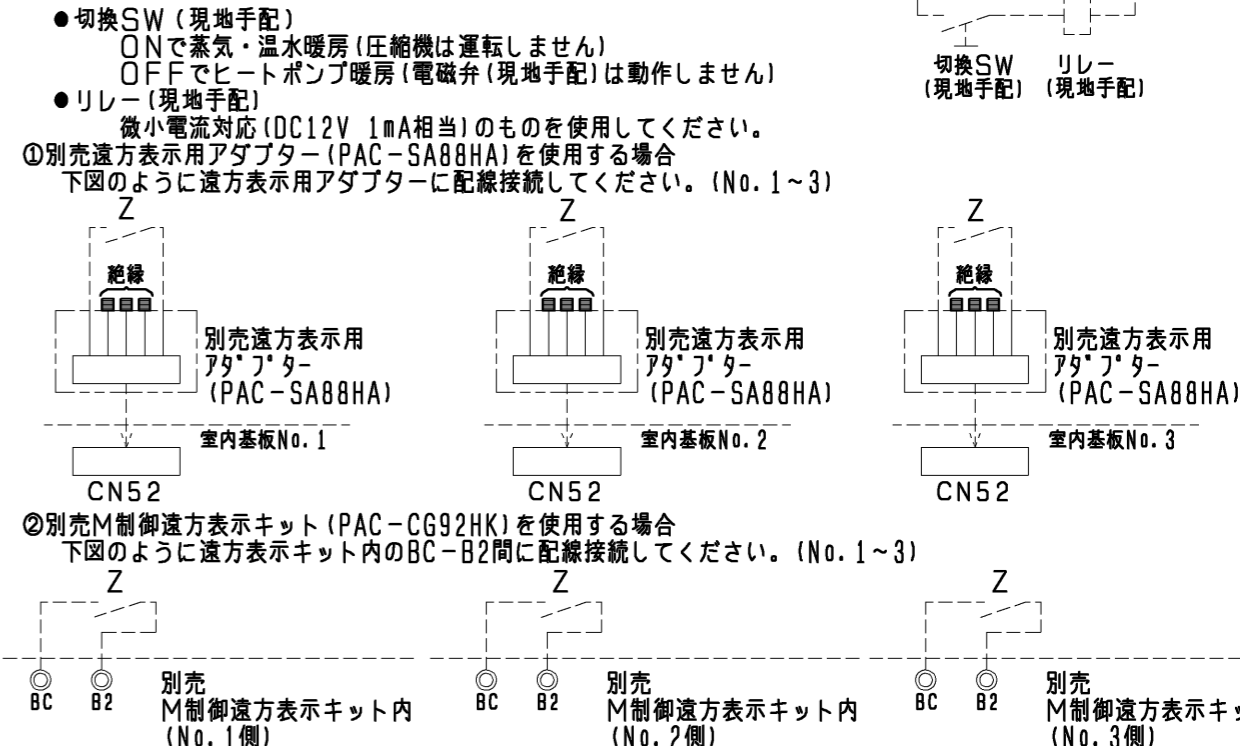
●切換SW（現地手配）
ONで蒸気・温水暖房（圧縮機は運転しません）
OFFでヒートポンプ暖房（電磁弁（現地手配）は動作しません）
●リレー（現地手配）
微小電流対応（DC12V 1mA相当）のものを使用してください。

切換SW
（現地手配）

リレー
（現地手配）

①別売遠方表示用アダプター（PAC－SA88HA）を使用する場合
下図のように遠方表示用アダプターに配線接続してください。（No．1～3）

Z
絶縁
別売遠方表示用
アダプター
（PAC－SA88HA）
室内基板No．1
CN52

Z
絶縁
別売遠方表示用
アダプター
（PAC－SA88HA）
室内基板No．2
CN52

Z
絶縁
別売遠方表示用
アダプター
（PAC－SA88HA）
室内基板No．3
CN52

②別売M制御遠方表示キット（PAC－CG92HK）を使用する場合
下図のように遠方表示キット内のBC－B2間に配線接続してください。（No．1～3）

Z
BC B2
別売
M制御遠方表示キット内
（No．1側）

Z
BC B2
別売
M制御遠方表示キット内
（No．2側）

Z
BC B2
別売
M制御遠方表示キッ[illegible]
（No．3側）